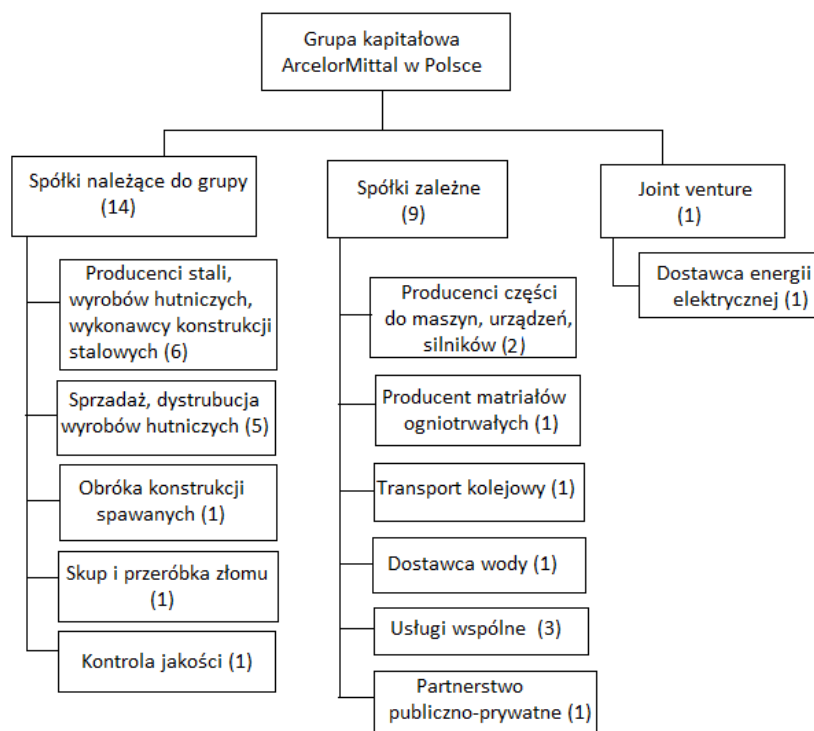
Grupa kapitałowa ArcelorMittal w Polsce

Spółki należące do grupy (14)

Producenci stali, wyrobów hutniczych, wykonawcy konstrukcji stalowych (6)

Sprzadaż, dystrubucja wyrobów hutniczych (5)

Obróka konstrukcji spawanych (1)

Skup i przeróbka złomu (1)

Kontrola jakości (1)

Spółki zależne (9)

Producenci części do maszyn, urządzeń, silników (2)

Producent matriałów ogniotrwałych (1)

Transport kolejowy (1)

Dostawca wody (1)

Usługi wspólne (3)

Partnerstwo publiczno-prywatne (1)

Joint venture (1)

Dostawca energii elektrycznej (1)